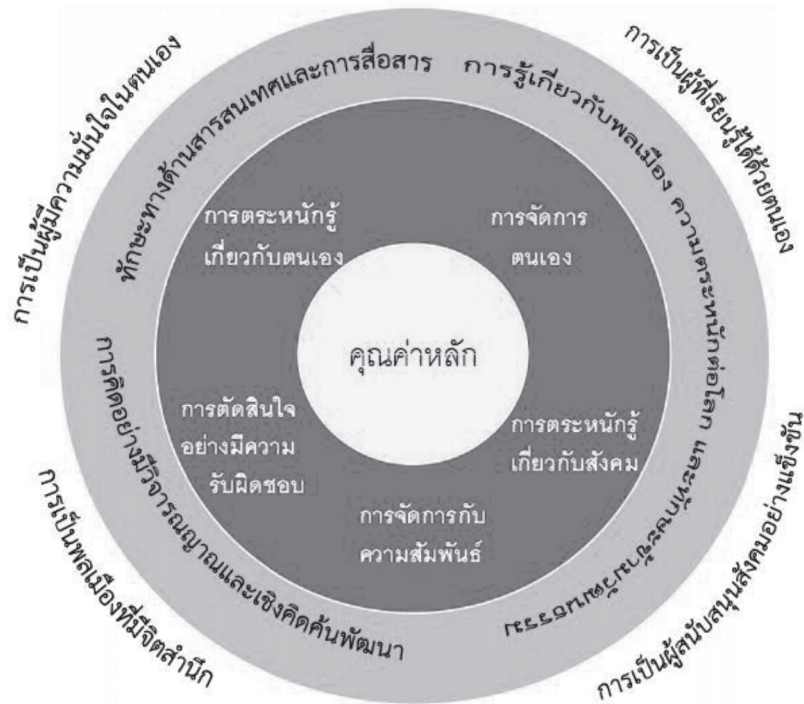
การเป็นผู้มีความมั่นใจในตนเอง

การเป็นผู้ที่เรียนรู้ได้ด้วยตนเอง

ทักษะทางด้านสารสนเทศและการสื่อสาร

การรู้เกี่ยวกับพลเมือง ความตระหนักต่อโลก และนวัตกรรม

การตระหนักรู้เกี่ยวกับตนเอง

การจัดการตนเอง

คุณค่าหลัก

การตัดสินใจอย่างมีความรับผิดชอบ

การตระหนักรู้เกี่ยวกับสังคม

การจัดการกับความสัมพันธ์

การคิดอย่างมีวิจารณญาณและเชิงคิดค้นพัฒนา

การเป็นพลเมืองที่มีจิตสำนึก

การเป็นผู้สนับสนุนสังคมอย่างแข็งขัน